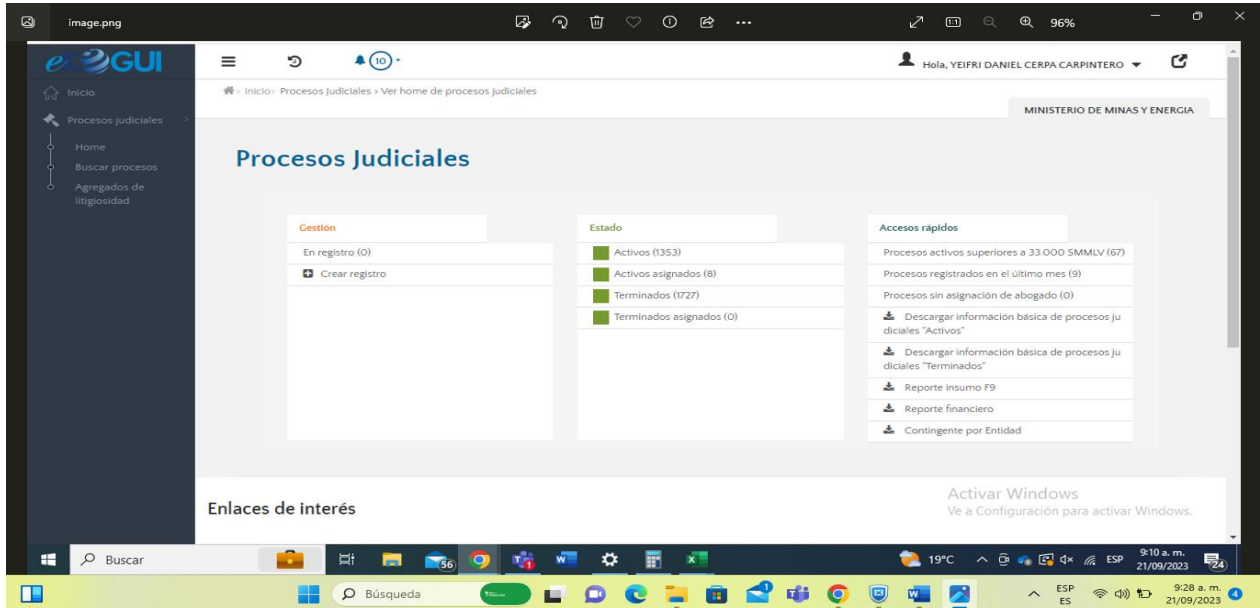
image.png

96%

eKOGUI

10

Hola, YEIFRI DANIEL CERPA CARPINTERO

Inicio

Procesos judiciales

Home

Buscar procesos

Agregados de litigiosidad

Inicio > Procesos Judiciales > Ver home de procesos judiciales

MINISTERIO DE MINAS Y ENERGIA

Procesos Judiciales

Gestión

En registro (0)

Crear registro

Estado

Activos (1353)

Activos asignados (8)

Terminados (1727)

Terminados asignados (0)

Accesos rápidos

Procesos activos superiores a 33.000 SMMLV (67)

Procesos registrados en el último mes (9)

Procesos sin asignación de abogado (0)

Descargar información básica de procesos judiciales "Activos"

Descargar información básica de procesos judiciales "Terminados"

Reporte insumo F9

Reporte financiero

Contingente por Entidad

Enlaces de interés

Activar Windows
Ve a Configuración para activar Windows.

Buscar

56

19°C ESP 9:10 a. m. 21/09/2023 24

Búsqueda

ESP ES 9:28 a. m. 21/09/2023 4